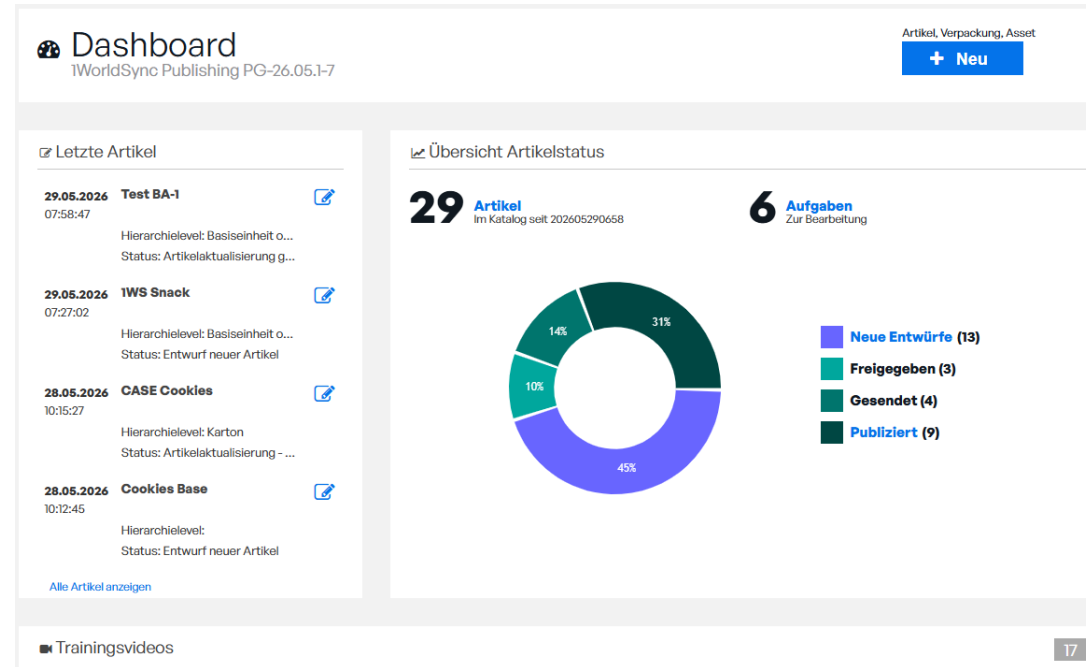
Dashboard
1WorldSync Publishing PG-26.05.1-7

Artikel, Verpackung, Asset
+ Neu

Letzte Artikel

29.05.2026
07:58:47
Test BA-1
Hierarchielevel: Basiseinheit o...
Status: Artikelaktualisierung g...

29.05.2026
07:27:02
1WS Snack
Hierarchielevel: Basiseinheit o...
Status: Entwurf neuer Artikel

28.05.2026
10:15:27
CASE Cookies
Hierarchielevel: Karton
Status: Artikelaktualisierung - ...

28.05.2026
10:12:45
Cookies Base
Hierarchielevel:
Status: Entwurf neuer Artikel

Alle Artikel anzeigen

Übersicht Artikelstatus

29 Artikel
Im Katalog seit 202605290658

6 Aufgaben
Zur Bearbeitung

14%
31%
10%
45%

Neue Entwürfe (13)
Freigegeben (3)
Gesendet (4)
Publiziert (9)

Trainingsvideos

17